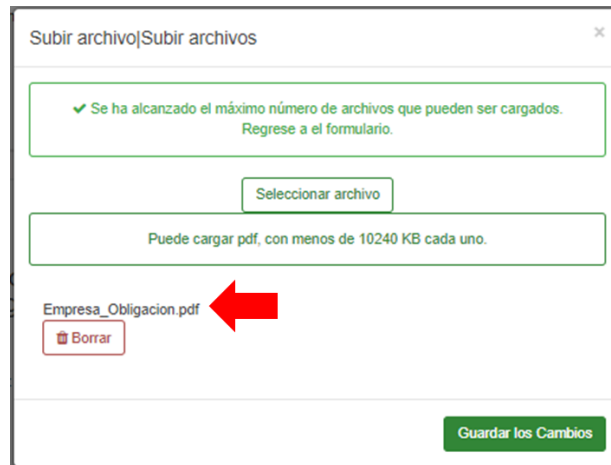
Subir archivo|Subir archivos

×

✔ Se ha alcanzado el máximo número de archivos que pueden ser cargados. Regrese a el formulario.

Seleccionar archivo

Puede cargar pdf, con menos de 10240 KB cada uno.

Empresa_Obligacion.pdf

Borrar

Guardar los Cambios